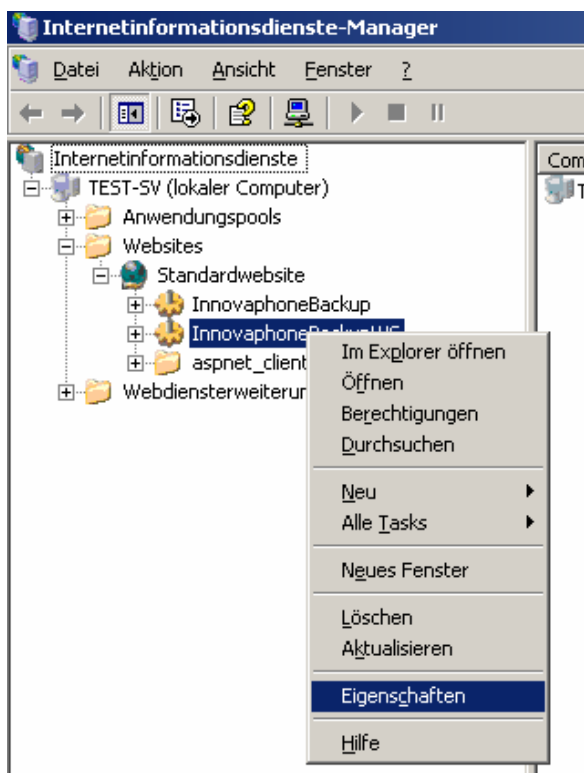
Internetinformationsdienste-Manager

Datei Aktion Ansicht Fenster ?

Internetinformationsdienste
TEST-SV (lokaler Computer)
Anwendungspools
Websites
Standardwebsite
InnovaphoneBackup
InnovaphoneBackupUS
aspnet_client
Webdiensterweiterun

Com
T

Im Explorer öffnen
Öffnen
Berechtigungen
Durchsuchen
Neu
Alle Tasks
Neues Fenster
Löschen
Aktualisieren
Eigenschaften
Hilfe